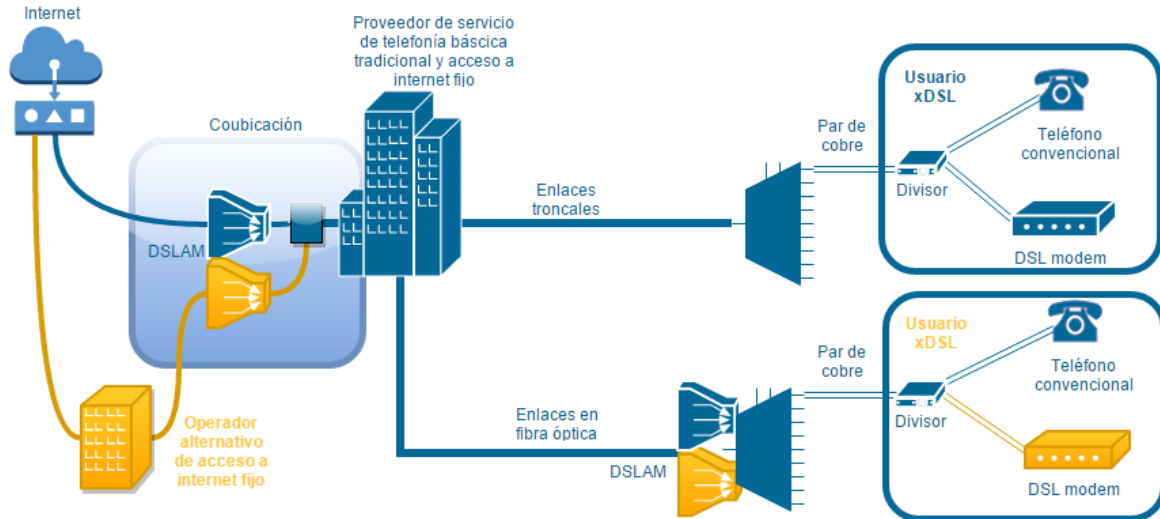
Internet

Proveedor de servicio de telefonía básica tradicional y acceso a internet fijo

Coubicación

DSLAM

Operador alternativo de acceso a internet fijo

Enlaces troncales

Enlaces en fibra óptica

DSLAM

Par de cobre

Usuario xDSL

Divisor

Teléfono convencional

DSL modem

Par de cobre

Usuario xDSL

Divisor

Teléfono convencional

DSL modem